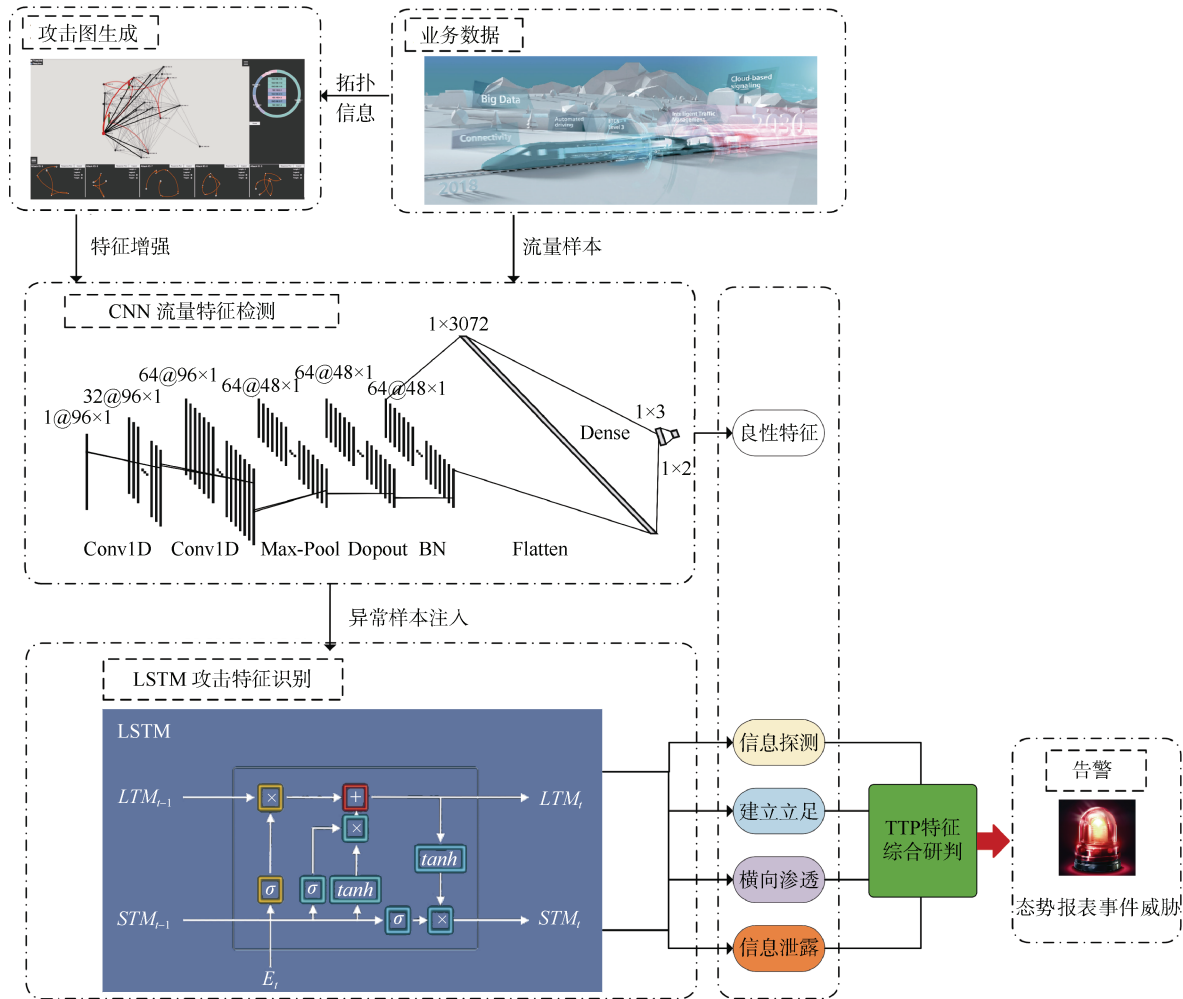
攻击图生成

业务数据

Big Data

Connectivity

Automated driving

Cloud-based signaling

2018

2030

拓扑信息

特征增强

流量样本

CNN 流量特征检测

1×3072

64@96×1

64@48×1

64@48×1

32@96×1

64@48×1

1@96×1

1×3

Dense

1×2

Conv1D

Conv1D

Max-Pool

Dopout

BN

Flatten

良性特征

异常样本注入

LSTM 攻击特征识别

LSTM

$LTM_{t-1}$

$LTM_t$

$tanh$

$\sigma$

$\sigma$

$tanh$

$\sigma$

$STM_{t-1}$

$STM_t$

$E_t$

信息探测

建立立足

横向渗透

信息泄露

TTP特征综合研判

告警

态势报表事件威胁